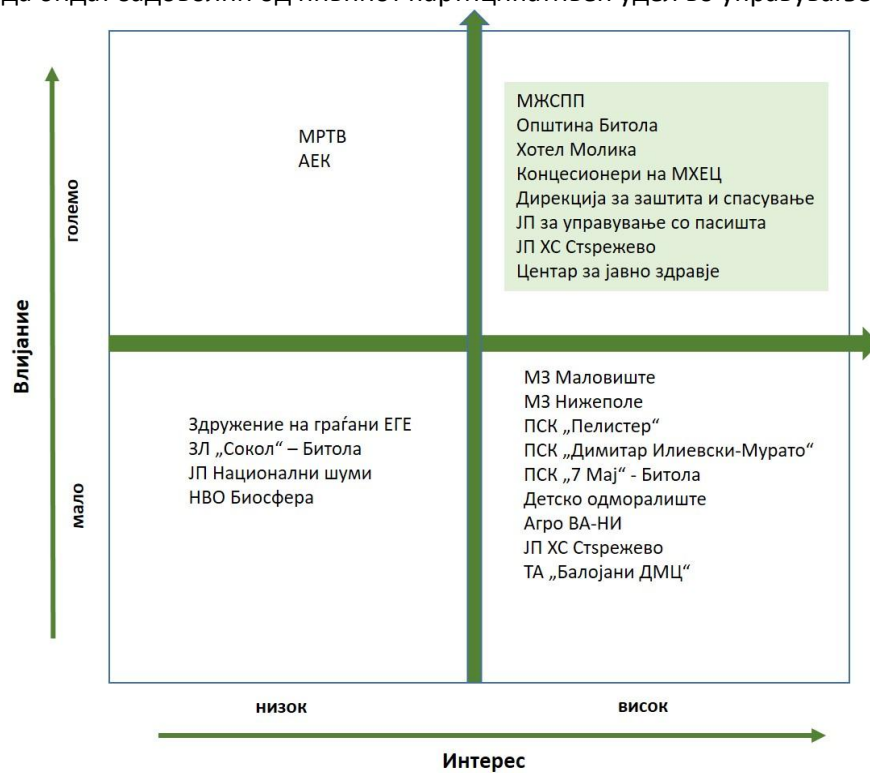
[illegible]

МРТВ
АЕК

МЖСПП
Општина Битола
Хотел Молика
Концесионери на МХЕЦ
Дирекција за заштита и спасување
ЈП за управување со пасишта
ЈП ХС Стрежево
Центар за јавно здравје

Влијание

големо

мало

Здружение на граѓани ЕГЕ
ЗЛ „Сокол" – Битола
ЈП Национални шуми
НВО Биосфера

МЗ Маловиште
МЗ Нижеполе
ПСК „Пелистер"
ПСК „Димитар Илиевски-Мурато"
ПСК „7 Мај" - Битола
Детско одморалиште
Агро ВА-НИ
ЈП ХС Стрежево
ТА „Балојани ДМЦ"

низок

висок

Интерес